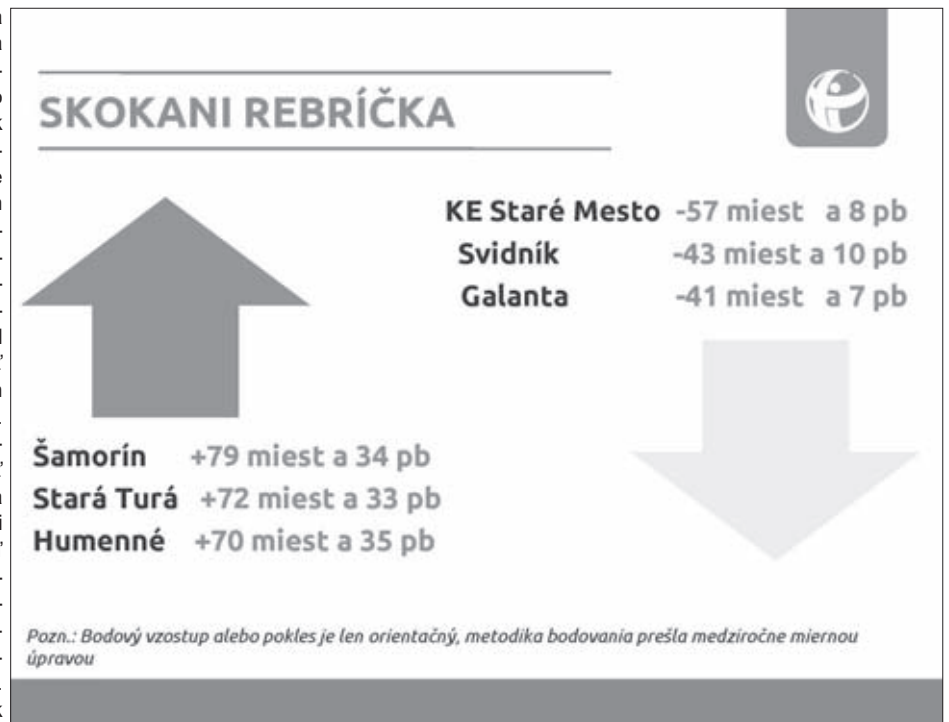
SKOKANI REBRÍČKA

KE Staré Mesto -57 miest a 8 pb
Svidník -43 miest a 10 pb
Galanta -41 miest a 7 pb

Šamorín +79 miest a 34 pb
Stará Turá +72 miest a 33 pb
Humenné +70 miest a 35 pb

Pozn.: Bodový vzostup alebo pokles je len orientačný, metodika bodovania prešla medziročne miernou úpravou